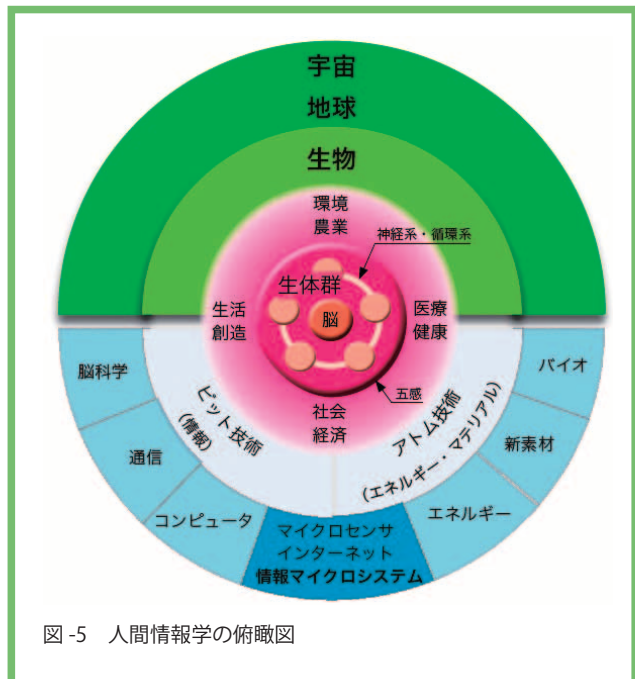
宇宙

地球

生物

環境
農業

神経系・循環系

生体群

生活
創造

脳

医療
健康

五感

社会
経済

脳科学

ビット技術
(情報)

アトム技術
(エネルギー・マテリアル)

バイオ

通信

新素材

コンピュータ

マイクロセンサ
インターネット
情報マイクロシステム

エネルギー

図 -5　人間情報学の俯瞰図